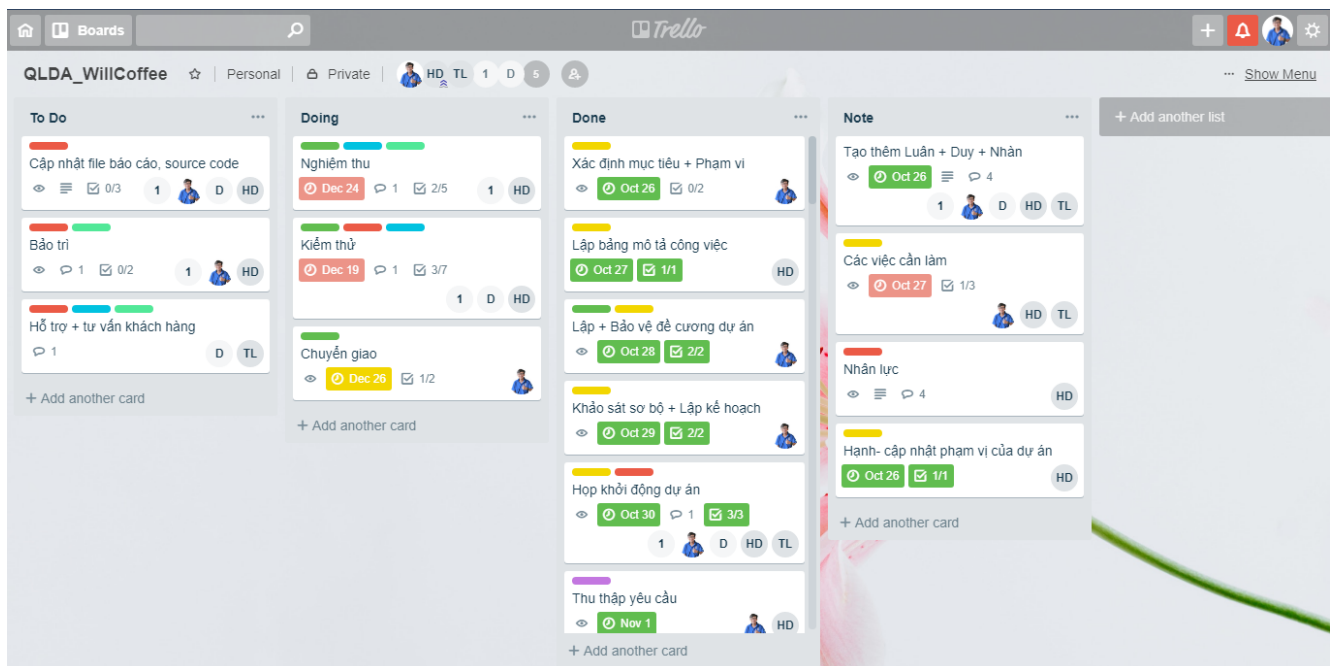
Boards Trello

QLDA_WillCoffee | Personal | Private HD TL 1 D 5 ··· Show Menu

To Do ···

Cập nhật file báo cáo, source code
0/3 1 D HD

Bảo trì
1 0/2 1 HD

Hỗ trợ + tư vấn khách hàng
1 D TL

+ Add another card

Doing ···

Nghiệm thu
Dec 24 1 2/5 1 HD

Kiểm thử
Dec 19 1 3/7 1 D HD

Chuyển giao
Dec 26 1/2

+ Add another card

Done ···

Xác định mục tiêu + Phạm vi
Oct 26 0/2

Lập bảng mô tả công việc
Oct 27 1/1 HD

Lập + Bảo vệ đề cương dự án
Oct 28 2/2

Khảo sát sơ bộ + Lập kế hoạch
Oct 29 2/2

Họp khởi động dự án
Oct 30 1 3/3 1 D HD TL

Thu thập yêu cầu
Nov 1 HD

+ Add another card

Note ···

Tạo thêm Luân + Duy + Nhàn
Oct 26 4 1 D HD TL

Các việc cần làm
Oct 27 1/3 HD TL

Nhân lực
4 HD

Hạnh- cập nhật phạm vi của dự án
Oct 26 1/1 HD

+ Add another card

+ Add another list